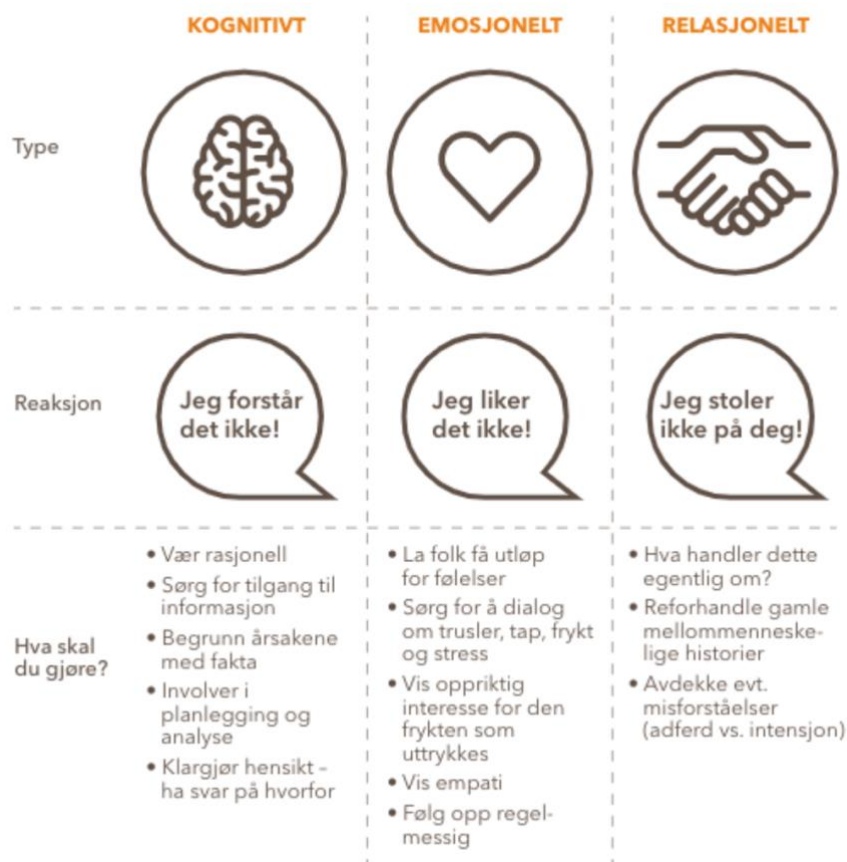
| | KOGNITIVT | EMOSJONELT | RELASJONELT |
|---|---|---|---|
| Type | | | |
| Reaksjon | Jeg forstår det ikke! | Jeg liker det ikke! | Jeg stoler ikke på deg! |
| Hva skal du gjøre? | • Vær rasjonell • Sørg for tilgang til informasjon • Begrunn årsakene med fakta • Involver i planlegging og analyse • Klargjør hensikt – ha svar på hvorfor | • La folk få utløp for følelser • Sørg for å dialog om trusler, tap, frykt og stress • Vis oppriktig interesse for den frykten som uttrykkes • Vis empati • Følg opp regelmessig | • Hva handler dette egentlig om? • Reforhandle gamle mellommenneskelige historier • Avdekke evt. misforståelser (adferd vs. intensjon) |